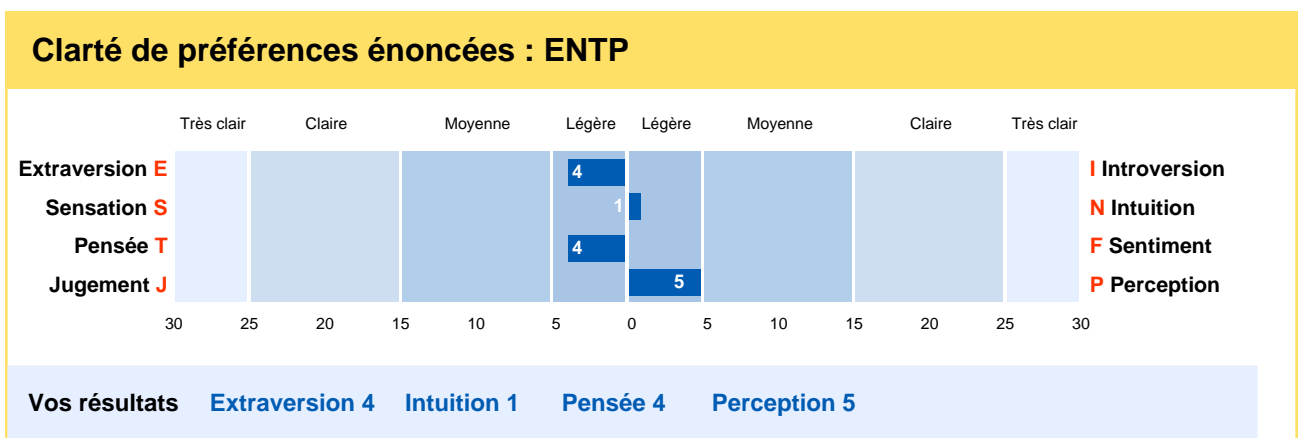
Clarté de préférences énoncées : ENTP

Très clair | Claire | Moyenne | Légère | Légère | Moyenne | Claire | Très clair

Extraversion E 4 I Introversion
Sensation S 1 N Intuition
Pensée T 4 F Sentiment
Jugement J 5 P Perception

30 25 20 15 10 5 0 5 10 15 20 25 30

Vos résultats Extraversion 4 Intuition 1 Pensée 4 Perception 5